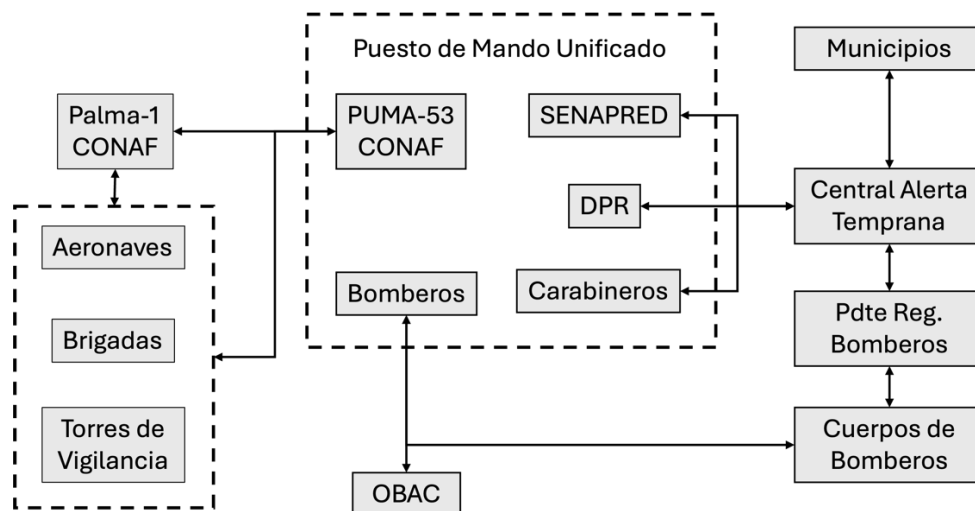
Puesto de Mando Unificado

Palma-1 CONAF

PUMA-53 CONAF

SENAPRED

DPR

Bomberos

Carabineros

Aeronaves

Brigadas

Torres de Vigilancia

OBAC

Municipios

Central Alerta Temprana

Pdte Reg. Bomberos

Cuerpos de Bomberos